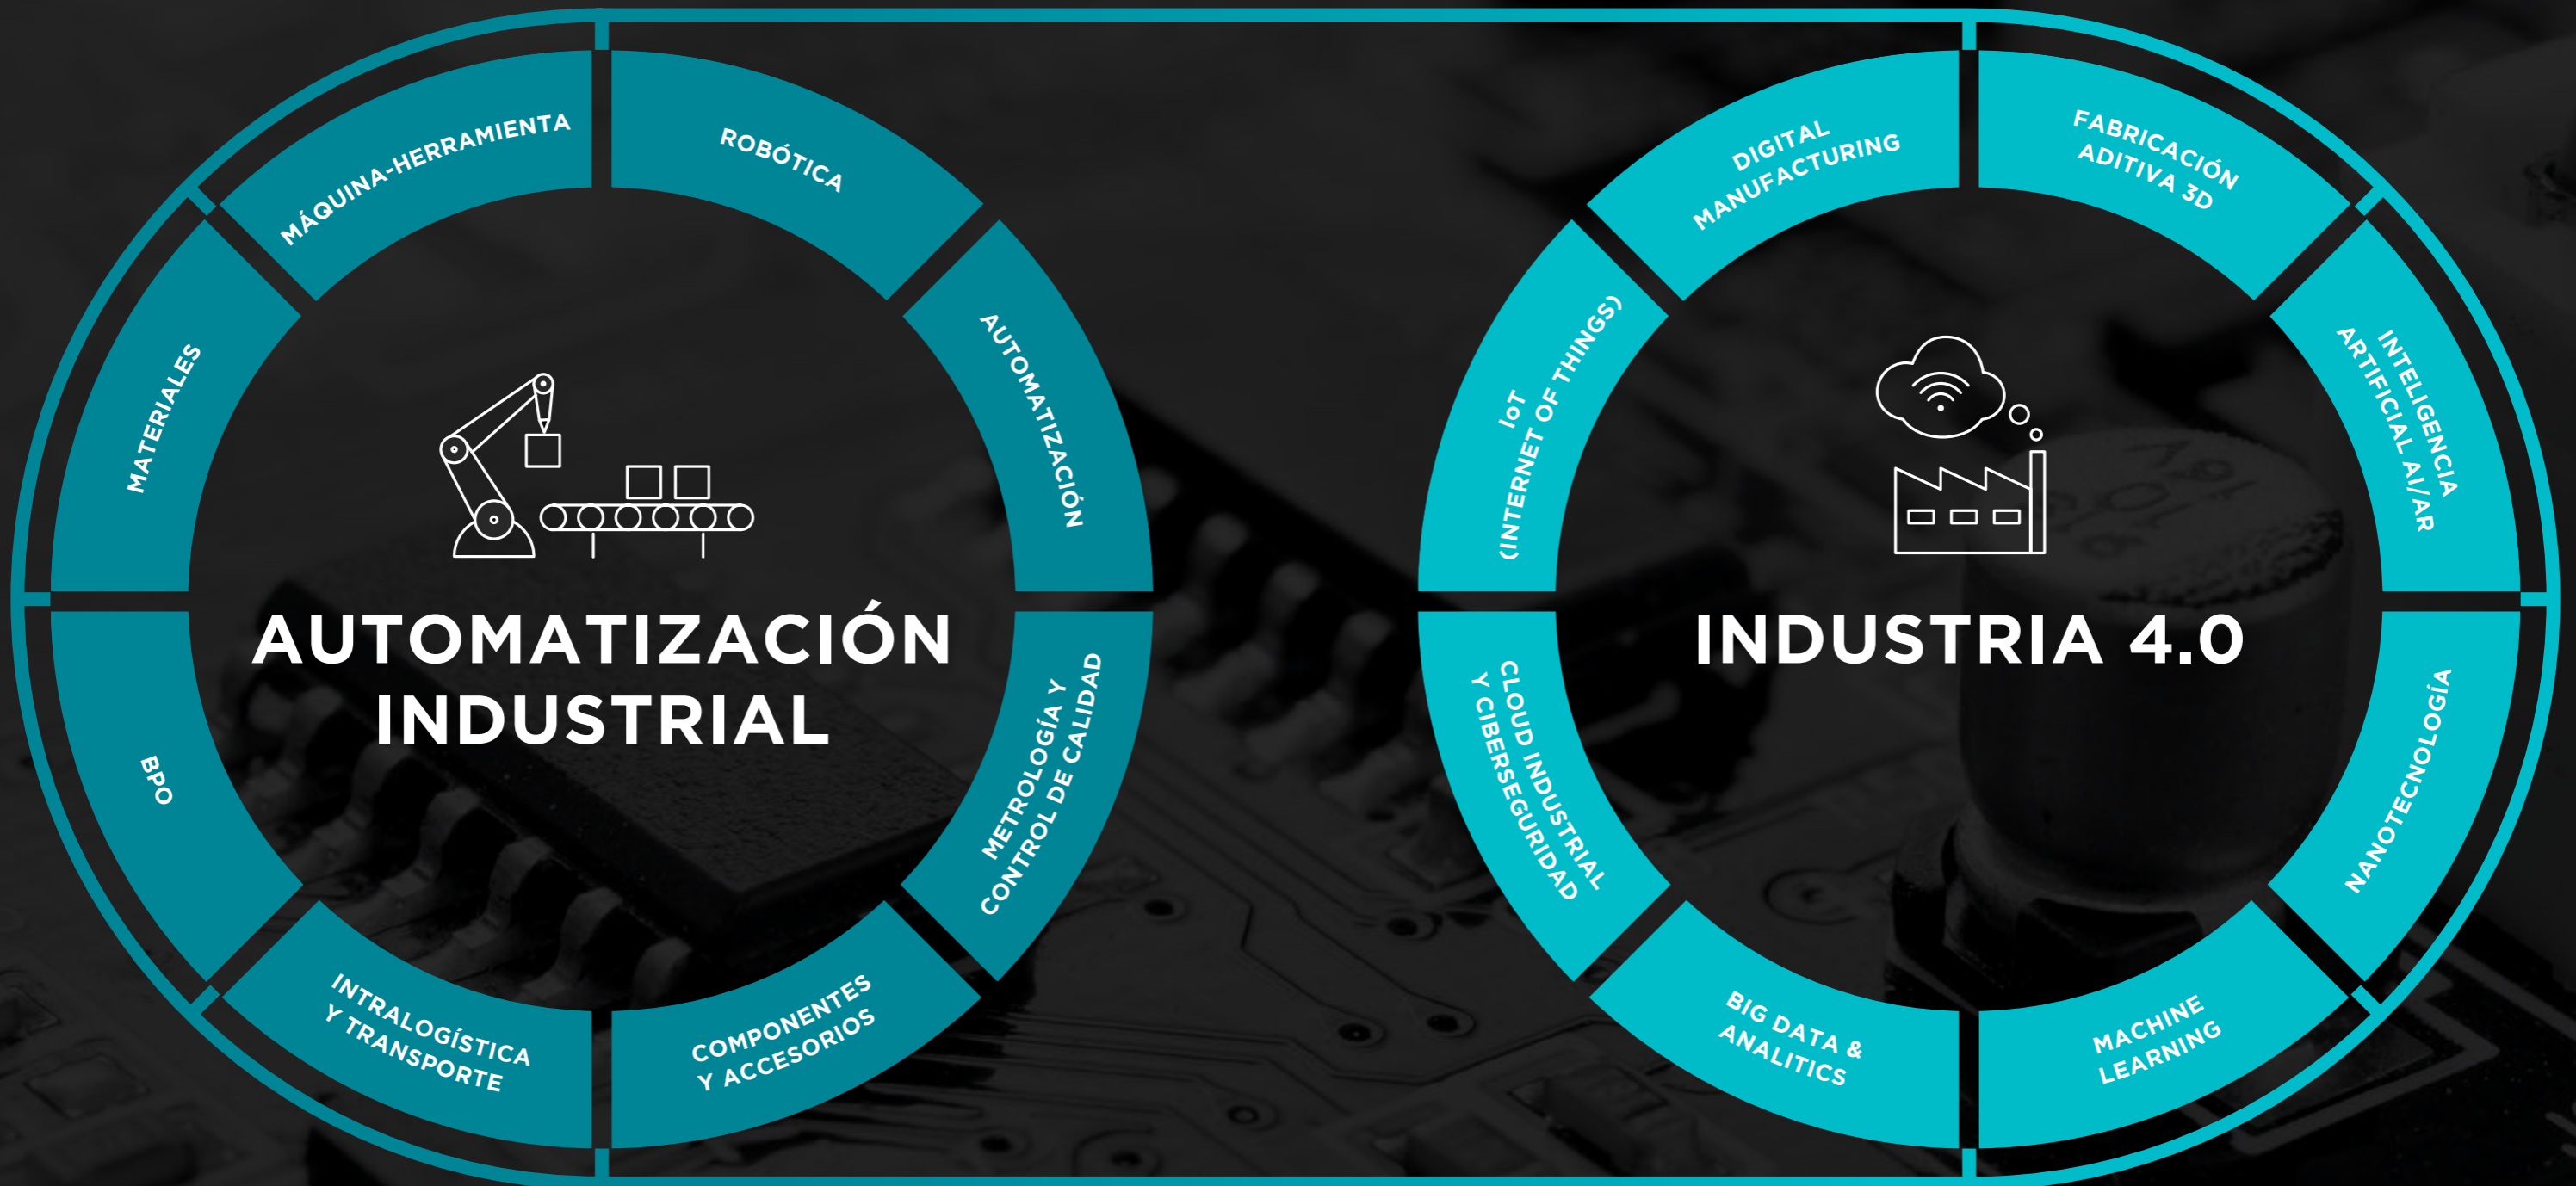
AUTOMATIZACIÓN INDUSTRIAL

MÁQUINA-HERRAMIENTA

ROBÓTICA

AUTOMATIZACIÓN

METROLOGÍA Y CONTROL DE CALIDAD

COMPONENTES Y ACCESORIOS

INTRALOGÍSTICA Y TRANSPORTE

BPO

MATERIALES

INDUSTRIA 4.0

DIGITAL MANUFACTURING

FABRICACIÓN ADITIVA 3D

INTELIGENCIA ARTIFICIAL AI/AR

NANOTECNOLOGÍA

MACHINE LEARNING

BIG DATA & ANALITICS

CLOUD INDUSTRIAL Y CIBERSEGURIDAD

IoT (INTERNET OF THINGS)